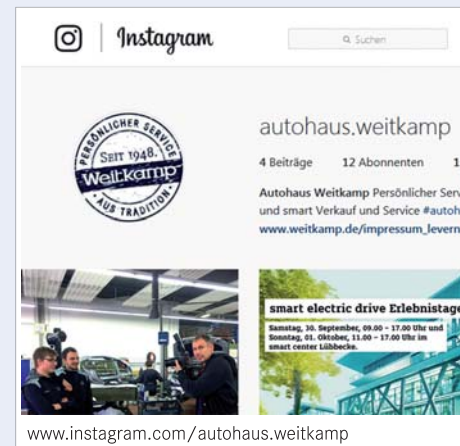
Instagram

Suchen

PERSÖNLICHER SERVICE
SEIT 1948.
Weitkamp
AUS TRADITION.

autohaus.weitkamp

4 Beiträge 12 Abonnenten 1

Autohaus Weitkamp Persönlicher Serv
und smart Verkauf und Service #autoh
www.weitkamp.de/impressum_levern

smart electric drive Erlebnistage
Samstag, 30. September, 09.00 - 17.00 Uhr und
Sonntag, 01. Oktober, 11.00 - 17.00 Uhr im
smart center Lübbecke.

www.instagram.com/autohaus.weitkamp